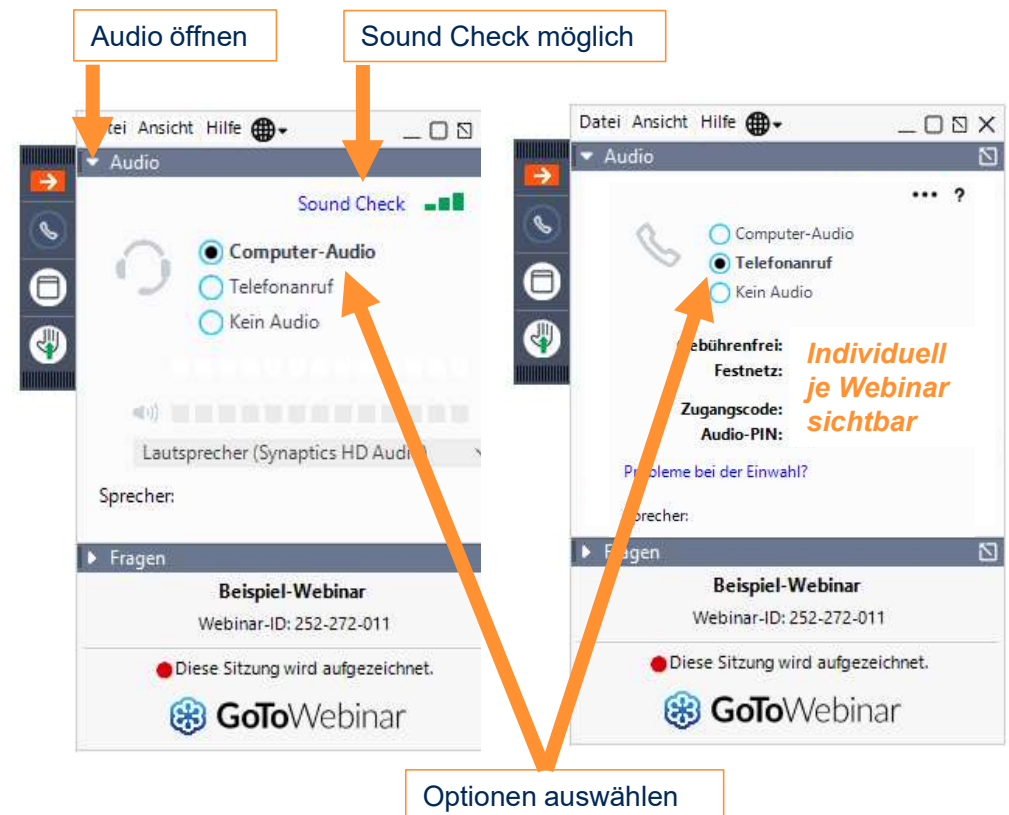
Audio öffnen

Sound Check möglich

atei Ansicht Hilfe

Audio

Sound Check

Computer-Audio
Telefonanruf
Kein Audio

Lautsprecher (Synaptics HD Audi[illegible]

Sprecher:

Fragen

Beispiel-Webinar
Webinar-ID: 252-272-011

Diese Sitzung wird aufgezeichnet.

GoToWebinar

Datei Ansicht Hilfe

Audio

••• ?

Computer-Audio
Telefonanruf
Kein Audio

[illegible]ebührenfrei:
Festnetz:
Zugangscode:
Audio-PIN:

Individuell je Webinar sichtbar

Pr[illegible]bleme bei der Einwahl?

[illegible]precher:

F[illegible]agen

Beispiel-Webinar
Webinar-ID: 252-272-011

Diese Sitzung wird aufgezeichnet.

GoToWebinar

Optionen auswählen